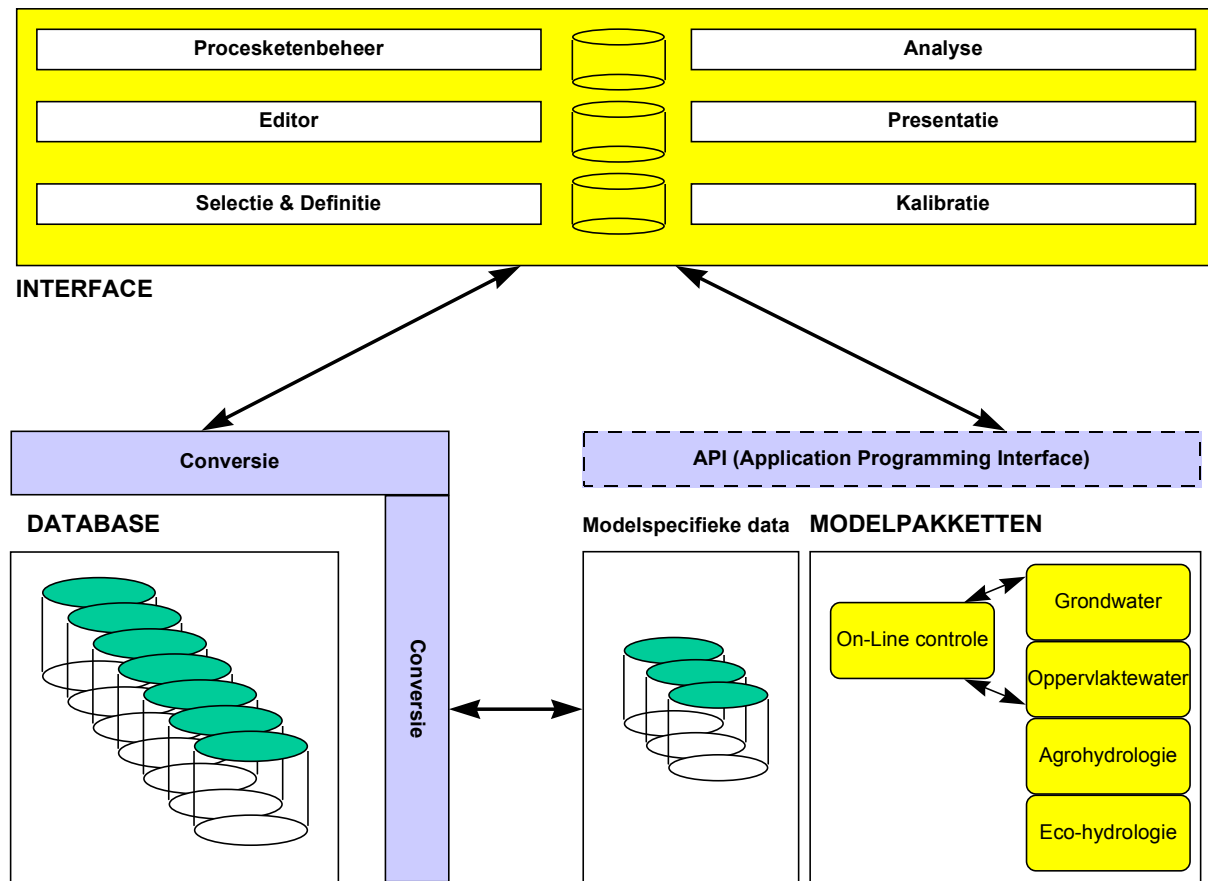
Procesketenbeheer

Analyse

Editor

Presentatie

Selectie & Definitie

Kalibratie

INTERFACE

Conversie

API (Application Programming Interface)

DATABASE

Modelspecifieke data

MODELPAKKETTEN

Conversie

On-Line controle

Grondwater

Oppervlaktewater

Agrohydrologie

Eco-hydrologie